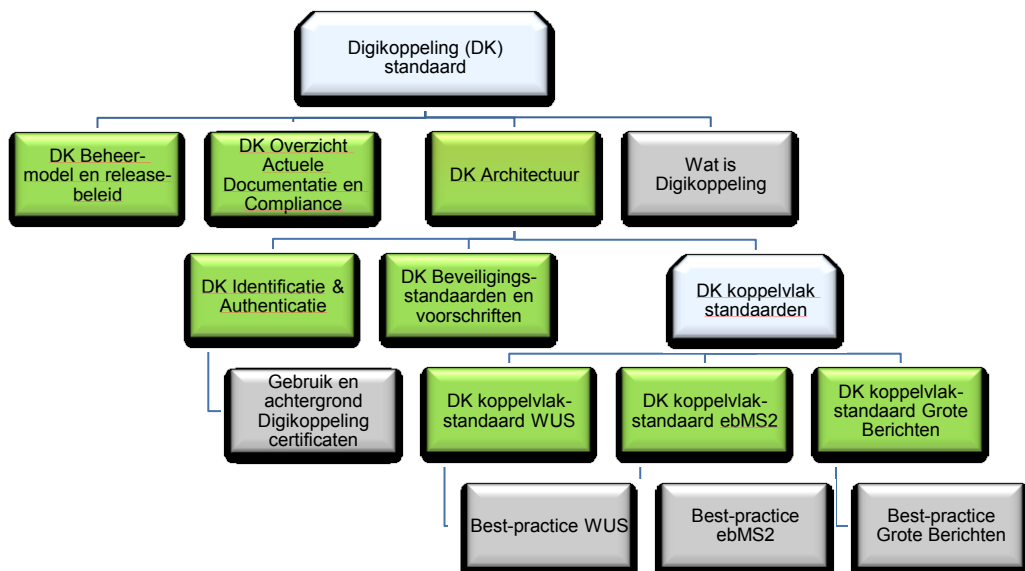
Digikoppeling (DK) standaard

DK Beheermodel en releasebeleid

DK Overzicht Actuele Documentatie en Compliance

DK Architectuur

Wat is Digikoppeling

DK Identificatie & Authenticatie

DK Beveiligingsstandaarden en voorschriften

DK koppelvlak standaarden

Gebruik en achtergrond Digikoppeling certificaten

DK koppelvlakstandaard WUS

DK koppelvlakstandaard ebMS2

DK koppelvlakstandaard Grote Berichten

Best-practice WUS

Best-practice ebMS2

Best-practice Grote Berichten